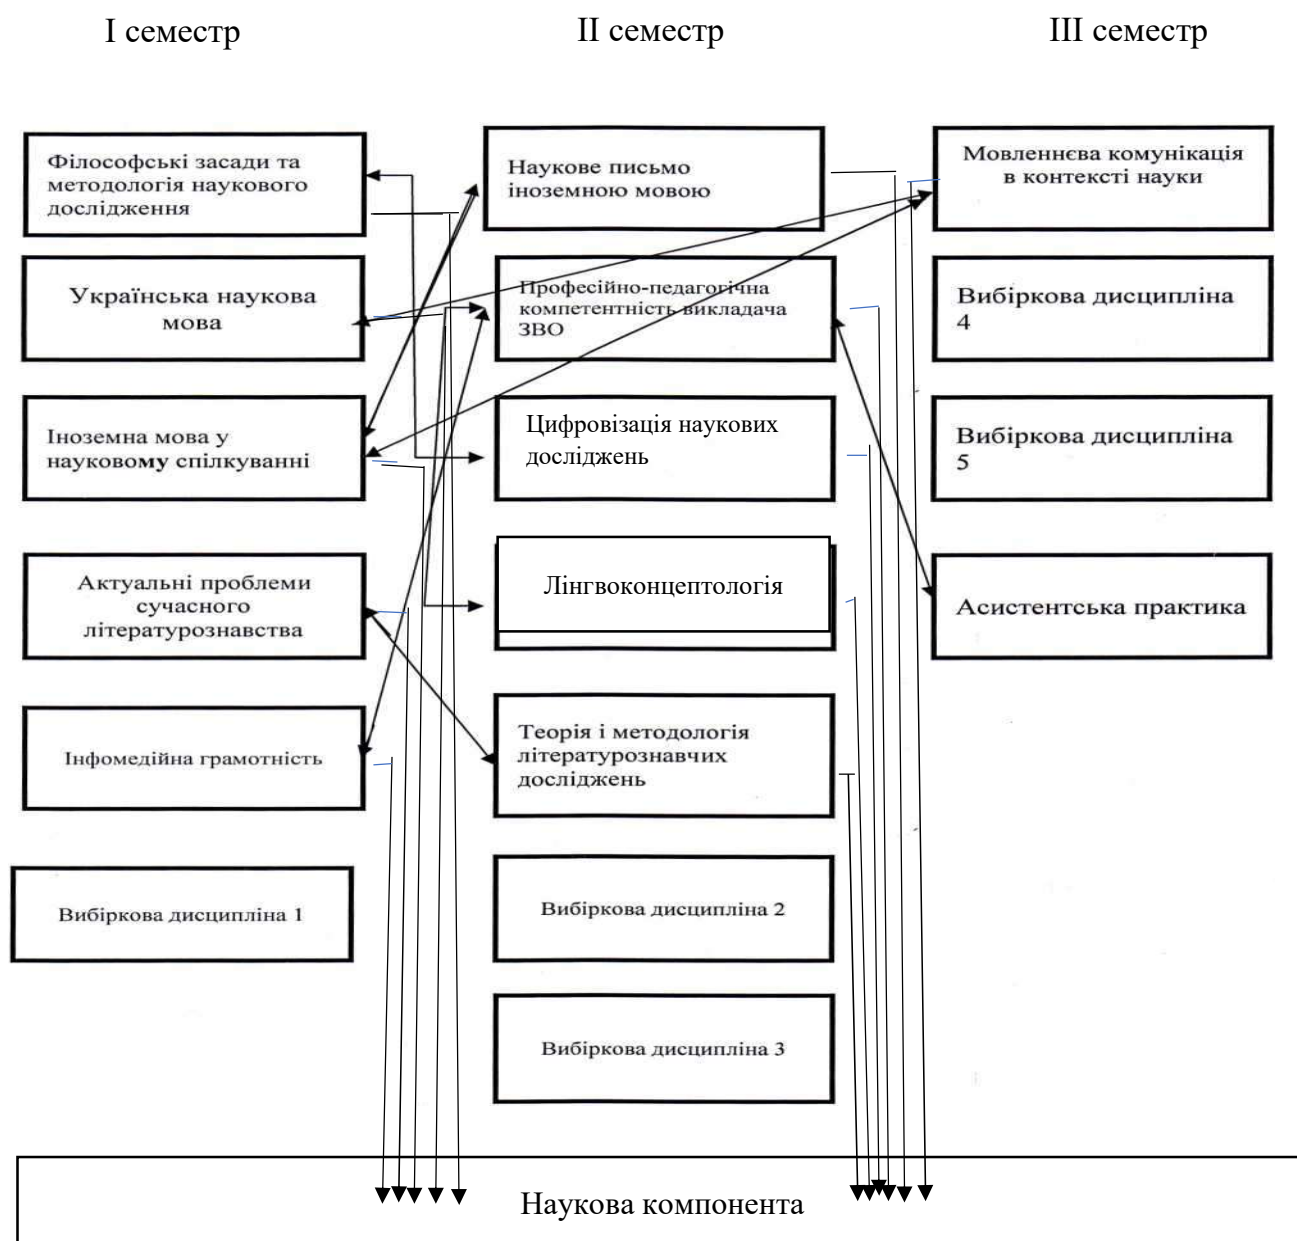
I семестр

II семестр

III семестр

Філософські засади та методологія наукового дослідження

Українська наукова мова

Іноземна мова у науковому спілкуванні

Актуальні проблеми сучасного літературознавства

Інфомедійна грамотність

Вибіркова дисципліна 1

Наукове письмо іноземною мовою

Професійно-педагогічна компетентність викладача ЗВО

Цифровізація наукових досліджень

Лінгвоконцептологія

Теорія і методологія літературознавчих досліджень

Вибіркова дисципліна 2

Вибіркова дисципліна 3

Мовленнєва комунікація в контексті науки

Вибіркова дисципліна 4

Вибіркова дисципліна 5

Асистентська практика

Наукова компонента